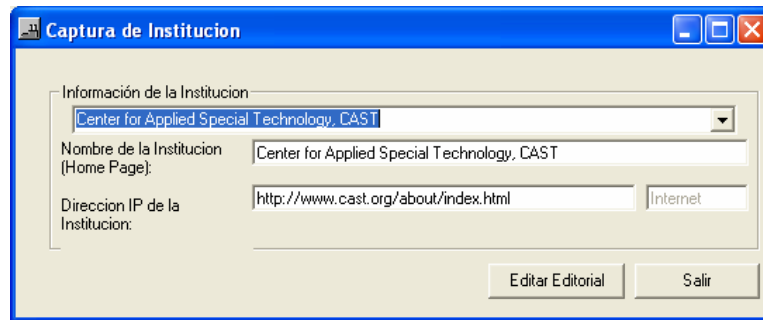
Captura de Institucion

Información de la Institucion

Center for Applied Special Technology, CAST

Nombre de la Institucion (Home Page):

Center for Applied Special Technology, CAST

Direccion IP de la Institucion:

http://www.cast.org/about/index.html

Internet

Editar Editorial

Salir